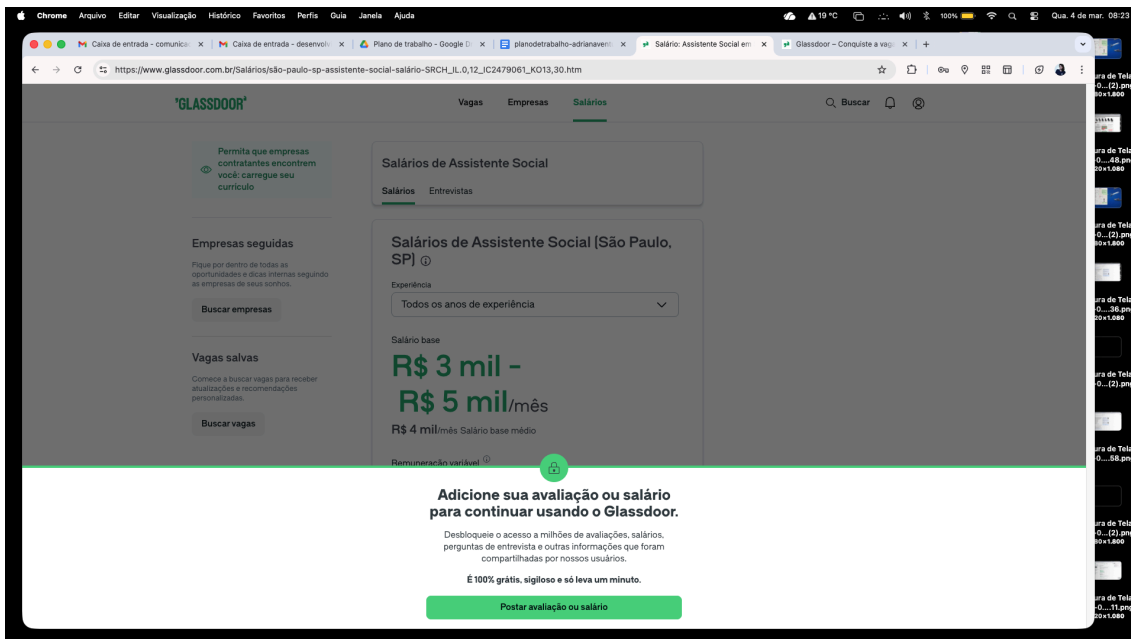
Chrome Arquivo Editar Visualização Histórico Favoritos Perfis Guia Janela Ajuda

19 °C 100% Qua. 4 de mar. 08:23

Caixa de entrada - comunica × | Caixa de entrada - desenvolv × | Plano de trabalho - Google D × | planodetrabalho-adrianavent × | Salário: Assistente Social em × | Glassdoor – Conquiste a vag × | +

https://www.glassdoor.com.br/Salários/são-paulo-sp-assistente-social-salário-SRCH_IL.0,12_IC2479061_KO13,30.htm

'GLASSDOOR'

Vagas Empresas Salários

Buscar

Permita que empresas contratantes encontrem você: carregue seu currículo

Empresas seguidas

Fique por dentro de todas as oportunidades e dicas internas seguindo as empresas de seus sonhos.

Buscar empresas

Vagas salvas

Comece a buscar vagas para receber atualizações e recomendações personalizadas.

Buscar vagas

Salários de Assistente Social

Salários Entrevistas

Salários de Assistente Social (São Paulo, SP)

Experiência

Todos os anos de experiência

Salário base

R$ 3 mil - R$ 5 mil/mês

R$ 4 mil/mês Salário base médio

Remuneração variável

Adicione sua avaliação ou salário para continuar usando o Glassdoor.

Desbloqueie o acesso a milhões de avaliações, salários, perguntas de entrevista e outras informações que foram compartilhadas por nossos usuários.

É 100% grátis, sigiloso e só leva um minuto.

Postar avaliação ou salário

ura de Tela -0...(2).png 80×1.800

ura de Tela -0....48.png 20×1.080

ura de Tela -0...(2).png 80×1.800

ura de Tela -0....36.png 20×1.080

ura de Tela -0...(2).png

ura de Tela -0....58.png

ura de Tela -0...(2).png 80×1.800

ura de Tela -0....11.png 20×1.080